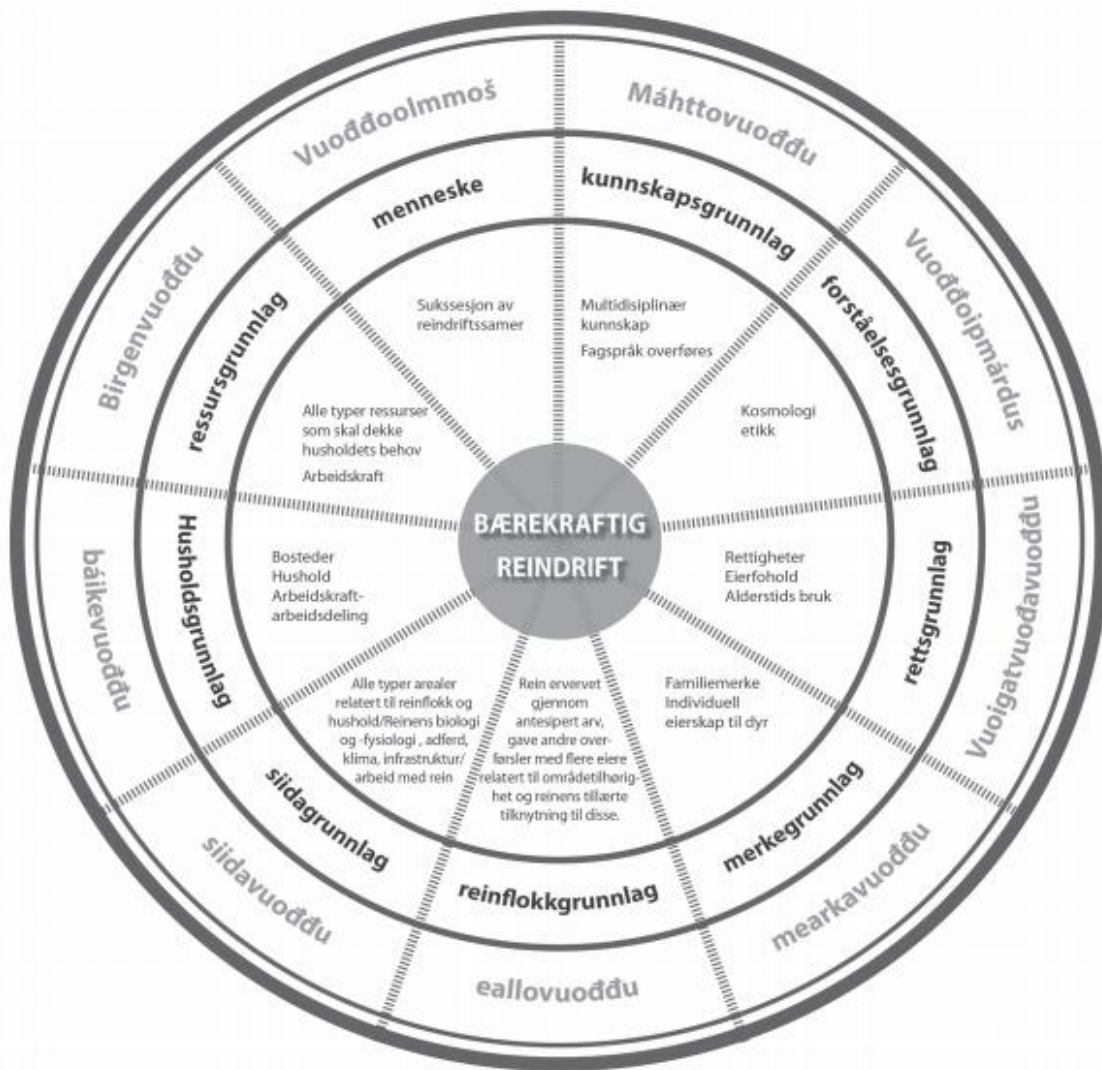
BÆREKRAFTIG REINDRIFT

Vuođđoolmmoš
menneske
Sukssesjon av reindriftssamer

Máhttovuođđu
kunnskapsgrunnlag
Multidisiplinær kunnskap
Fagspråk overføres

Vuođđoipmárdus
forståelsesgrunnlag
Kosmologi
etikk

Vuoigatvuođavuođđu
rettsgrunnlag
Rettigheter
Eierfohold
Alderstids bruk

mearkavuođđu
merkegrunnlag
Familiemerke
Individuell eierskap til dyr

eallovuođđu
reinflokkgrunnlag
Rein ervervet gjennom antesipert arv, gave andre overførsler med flere eiere relatert til områdetilhørighet og reinens tillærte tilknytning til disse.

siidavuođđu
siidagrunnlag
Alle typer arealer relatert til reinflokk og hushold/Reinens biologi og -fysiologi , adferd, klima, infrastruktur/ arbeid med rein

báikevuođđu
Husholdsgrunnlag
Bosteder
Hushold
Arbeidskraft-arbeidsdeling

Birgenvuođđu
ressursgrunnlag
Alle typer ressurser som skal dekke husholdets behov
Arbeidskraft